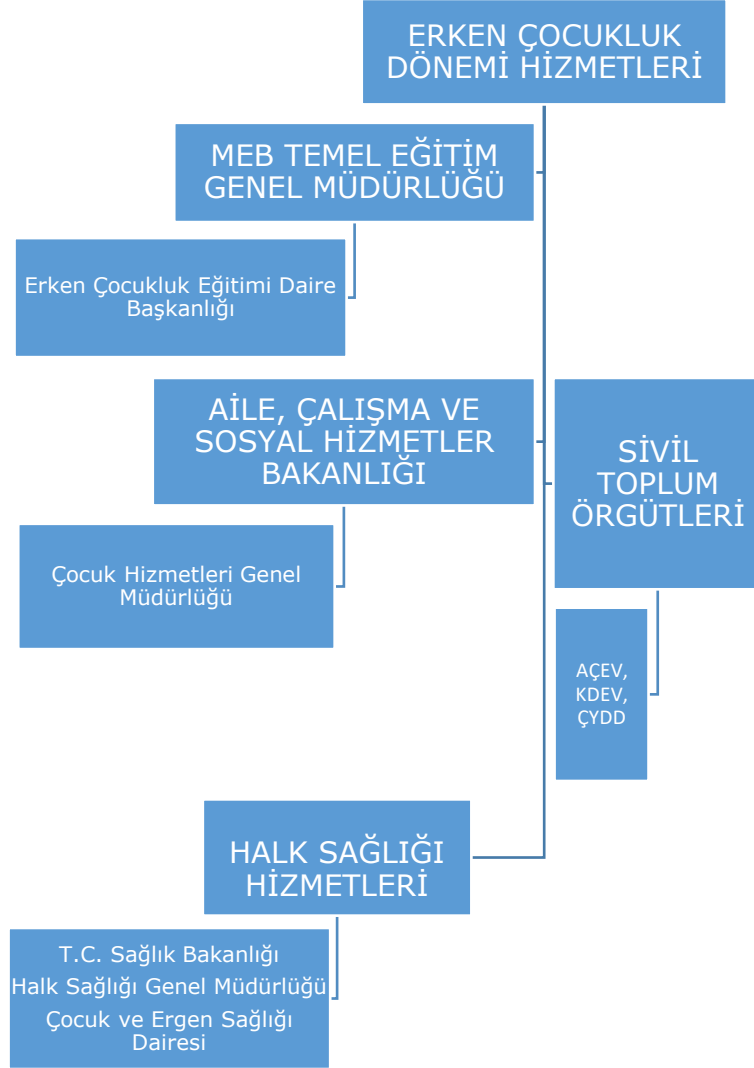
ERKEN ÇOCUKLUK DÖNEMİ HİZMETLERİ

MEB TEMEL EĞİTİM GENEL MÜDÜRLÜĞÜ

Erken Çocukluk Eğitimi Daire Başkanlığı

AİLE, ÇALIŞMA VE SOSYAL HİZMETLER BAKANLIĞI

Çocuk Hizmetleri Genel Müdürlüğü

SİVİL TOPLUM ÖRGÜTLERİ

AÇEV, KDEV, ÇYDD

HALK SAĞLIĞI HİZMETLERİ

T.C. Sağlık Bakanlığı
Halk Sağlığı Genel Müdürlüğü
Çocuk ve Ergen Sağlığı Dairesi